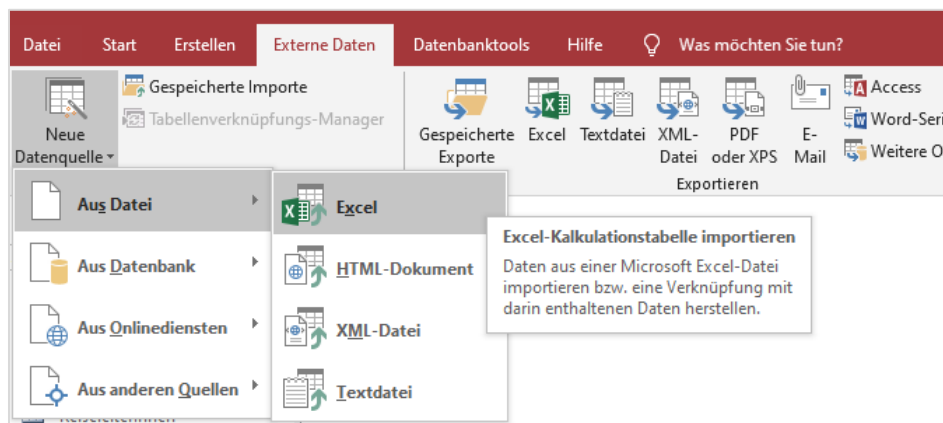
Datei Start Erstellen Externe Daten Datenbanktools Hilfe Was möchten Sie tun?

Neue Datenquelle

Gespeicherte Importe

Tabellenverknüpfungs-Manager

Gespeicherte Exporte

Excel

Textdatei

XML-Datei

PDF oder XPS

E-Mail

Access

Word-Seri

Weitere O

Exportieren

Aus Datei

Aus Datenbank

Aus Onlinediensten

Aus anderen Quellen

Excel

HTML-Dokument

XML-Datei

Textdatei

Excel-Kalkulationstabelle importieren

Daten aus einer Microsoft Excel-Datei importieren bzw. eine Verknüpfung mit darin enthaltenen Daten herstellen.